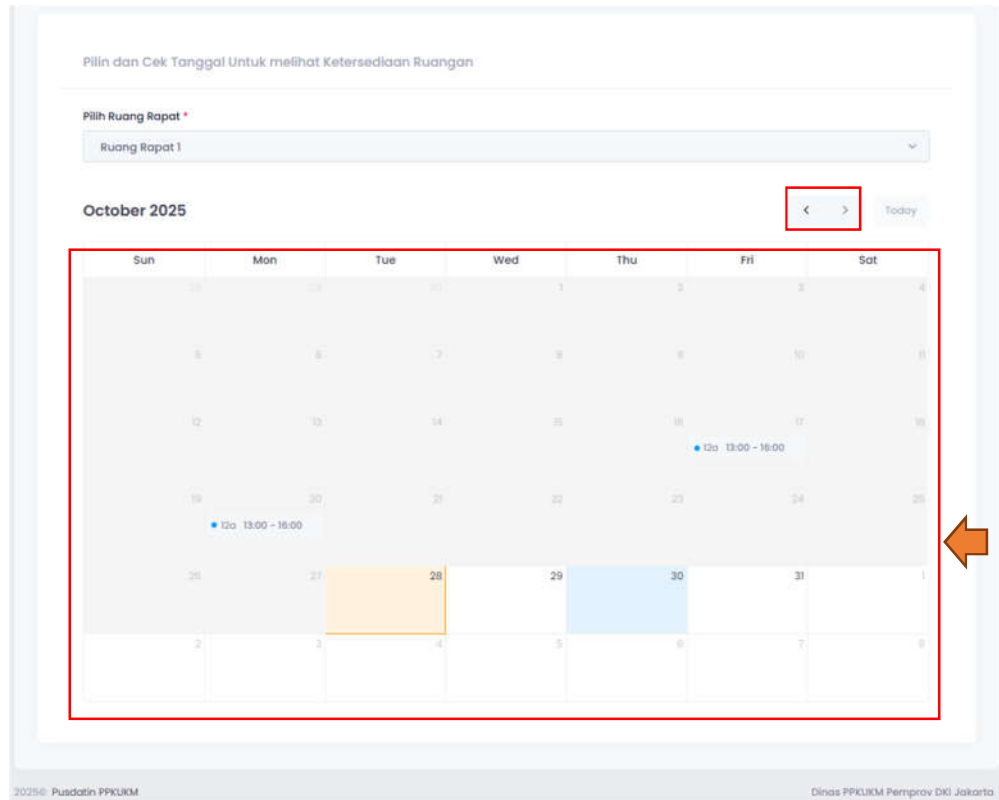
Pilin dan Cek Tanggal Untuk melihat Ketersediaan Ruangan

Pilih Ruang Rapat *

Ruang Rapat 1

October 2025

Today

| Sun | Mon | Tue | Wed | Thu | Fri | Sat |
|---|---|---|---|---|---|---|
| 28 | 29 | 30 | 1 | 2 | 3 | 4 |
| 5 | 6 | 7 | 8 | 9 | 10 | 11 |
| 12 | 13 | 14 | 15 | 16 | 17 12a 13:00 - 16:00 | 18 |
| 19 | 20 12a 13:00 - 16:00 | 21 | 22 | 23 | 24 | 25 |
| 26 | 27 | 28 | 29 | 30 | 31 | 1 |
| 2 | 3 | 4 | 5 | 6 | 7 | 8 |

2025© Pusdatin PPKUKM

Dinas PPKUKM Pemprov DKI Jakarta